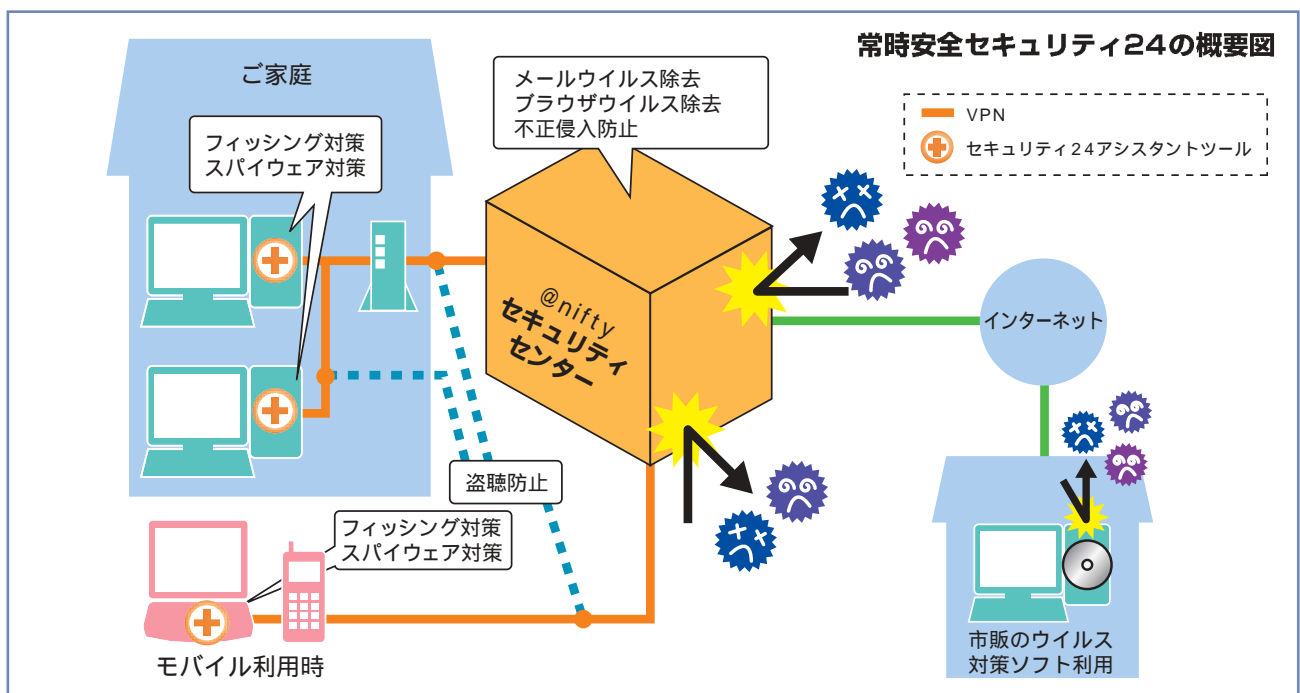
常時安全セキュリティ24の概要図

VPN

セキュリティ24アシスタントツール

ご家庭

フィッシング対策
スパイウェア対策

メールウイルス除去
ブラウザウイルス除去
不正侵入防止

@nifty
セキュリティ
センター

インターネット

盗聴防止

フィッシング対策
スパイウェア対策

モバイル利用時

市販のウイルス
対策ソフト利用